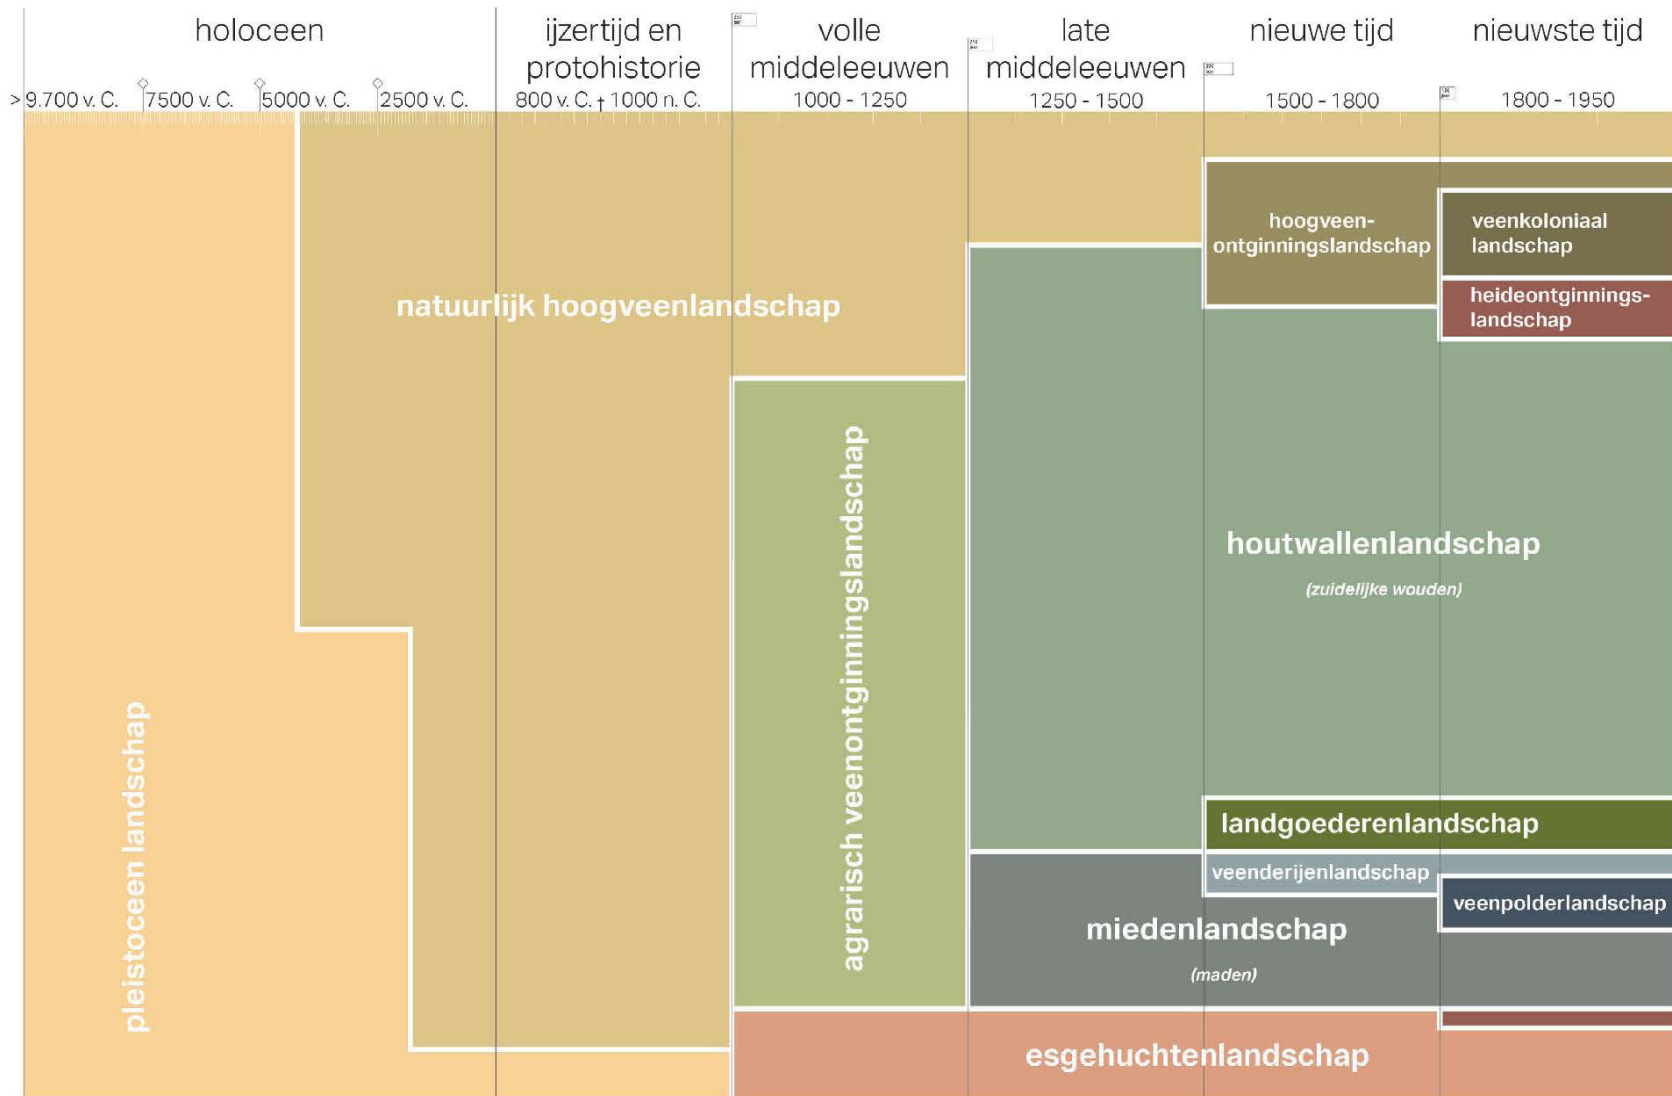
holoceen

ijzertijd en protohistorie

volle middeleeuwen

late middeleeuwen

nieuwe tijd

nieuwste tijd

> 9.700 v. C. 7500 v. C. 5000 v. C. 2500 v. C. 800 v. C. † 1000 n. C. 1000 - 1250 1250 - 1500 1500 - 1800 1800 - 1950

hoogveenontginningslandschap

veenkoloniaal landschap

heideontginningslandschap

natuurlijk hoogveenlandschap

houtwallenlandschap

(zuidelijke wouden)

agrarisch veenontginningslandschap

pleistoceen landschap

landgoederenlandschap

veenderijenlandschap

veenpolderlandschap

miedenlandschap

(maden)

esgehuchtenlandschap